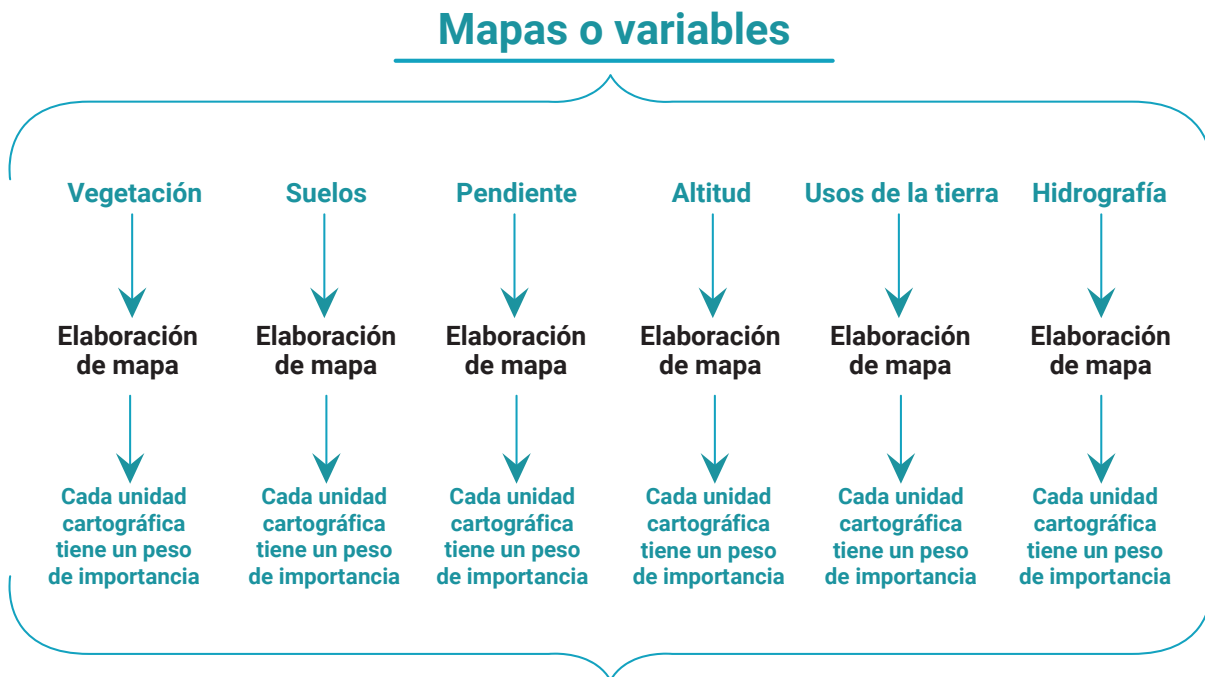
Mapas o variables

Vegetación

Elaboración de mapa

Cada unidad cartográfica tiene un peso de importancia

Suelos

Elaboración de mapa

Cada unidad cartográfica tiene un peso de importancia

Pendiente

Elaboración de mapa

Cada unidad cartográfica tiene un peso de importancia

Altitud

Elaboración de mapa

Cada unidad cartográfica tiene un peso de importancia

Usos de la tierra

Elaboración de mapa

Cada unidad cartográfica tiene un peso de importancia

Hidrografía

Elaboración de mapa

Cada unidad cartográfica tiene un peso de importancia